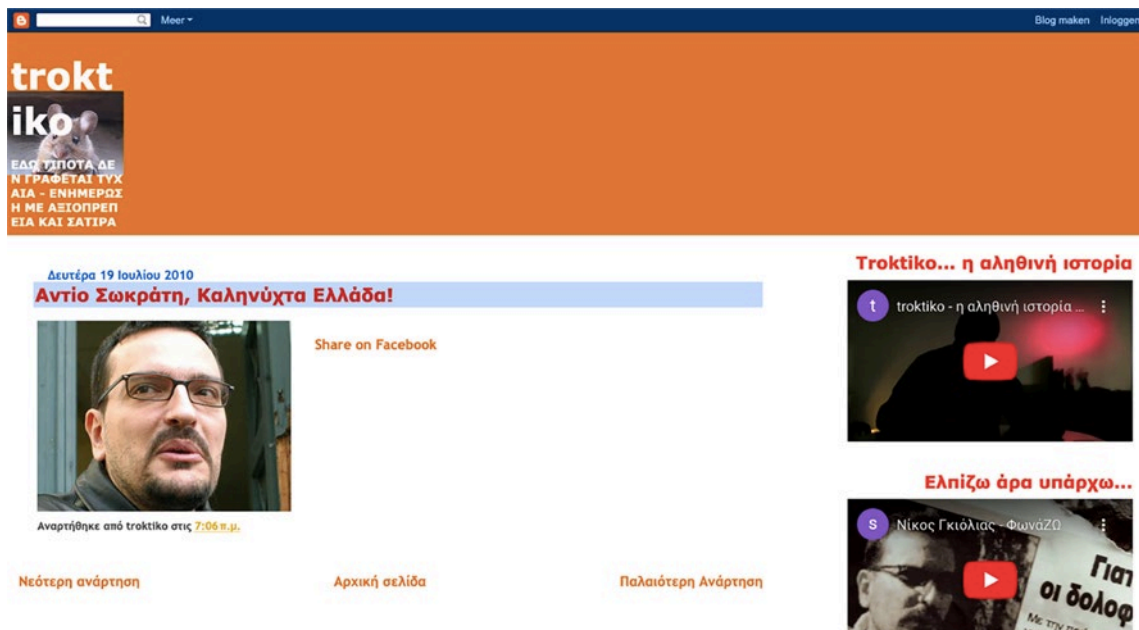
Meer

Blog maken Inloggen

trokt
iko

ΕΔΩ ΤΙΠΟΤΑ ΔΕ
Ν ΓΡΑΦΕΤΑΙ ΤΥΧ
ΑΙΑ - ΕΝΗΜΕΡΩΣ
Η ΜΕ ΑΞΙΟΠΡΕΠ
ΕΙΑ ΚΑΙ ΣΑΤΙΡΑ

Δευτέρα 19 Ιουλίου 2010

Αντίο Σωκράτη, Καληνύχτα Ελλάδα!

Share on Facebook

Αναρτήθηκε από troktiko στις 7:06 π.μ.

Νεότερη ανάρτηση

Αρχική σελίδα

Παλαιότερη Ανάρτηση

Troktiko... η αληθινή ιστορία

troktiko - η αληθινή ιστορία ...

Ελπίζω άρα υπάρχω...

Νίκος Γκιόλιας - ΦωνάΖΩ

Γιατ
οι δολοφ